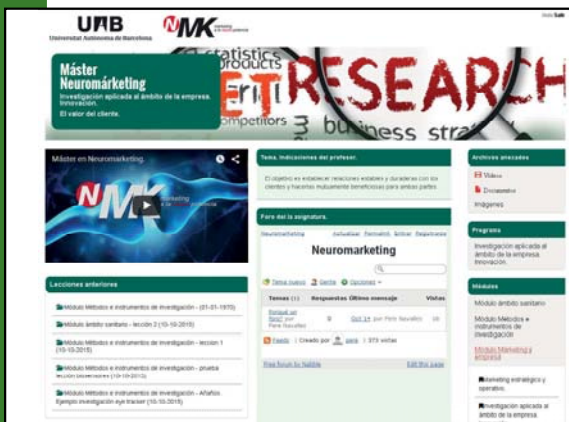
UAB
Universitat Autònoma de Barcelona

NMK

Inicio Salir

statistics
products
RESEARCH
competitors
business stra

Máster
Neuromarketing
Investigación aplicada al ámbito de la empresa. Innovación.
El valor del cliente.

Máster en Neuromarketing

NMK

Tema. Indicaciones del profesor.

El objetivo es establecer relaciones estables y duraderas con los clientes y hacerlas mutuamente beneficiosas para ambas partes.

Foro de la asignatura.

Neuromarketing Actualizar Permalink Activar Seguimiento

Neuromarketing

Tema nuevo Gente Opciones

| Temas (1) | Respuestas | Último mensaje | Vistas |
|---|---|---|---|
| Porqué un foro? por Pere Nasuelles | 0 | Oct 14 por Pere Nasuelles | 18 |

Feeds | Creado por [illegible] | 573 visitas

Get free forum by Nabble Edit this page

Archivos anexados

Vídeos
Documentos
Imágenes

Programa

Investigación aplicada al ámbito de la empresa. Innovación.

Módulos

Módulo ámbito sanitario

Módulo Métodos e instrumentos de investigación

Módulo Marketing y empresa

Marketing estratégico y operativo

Investigación aplicada al ámbito de la empresa

Lecciones anteriores

Módulo Métodos e instrumentos de investigación - (01-01-1970)

Módulo ámbito sanitario - lección 2 (10-10-2015)

Módulo Métodos e instrumentos de investigación - lección 1 (10-10-2015)

Módulo Métodos e instrumentos de investigación - prueba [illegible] (10-10-2015)

Módulo Métodos e instrumentos de investigación - Añafido. Ejemplo investigación eye tracker (10-10-2015)